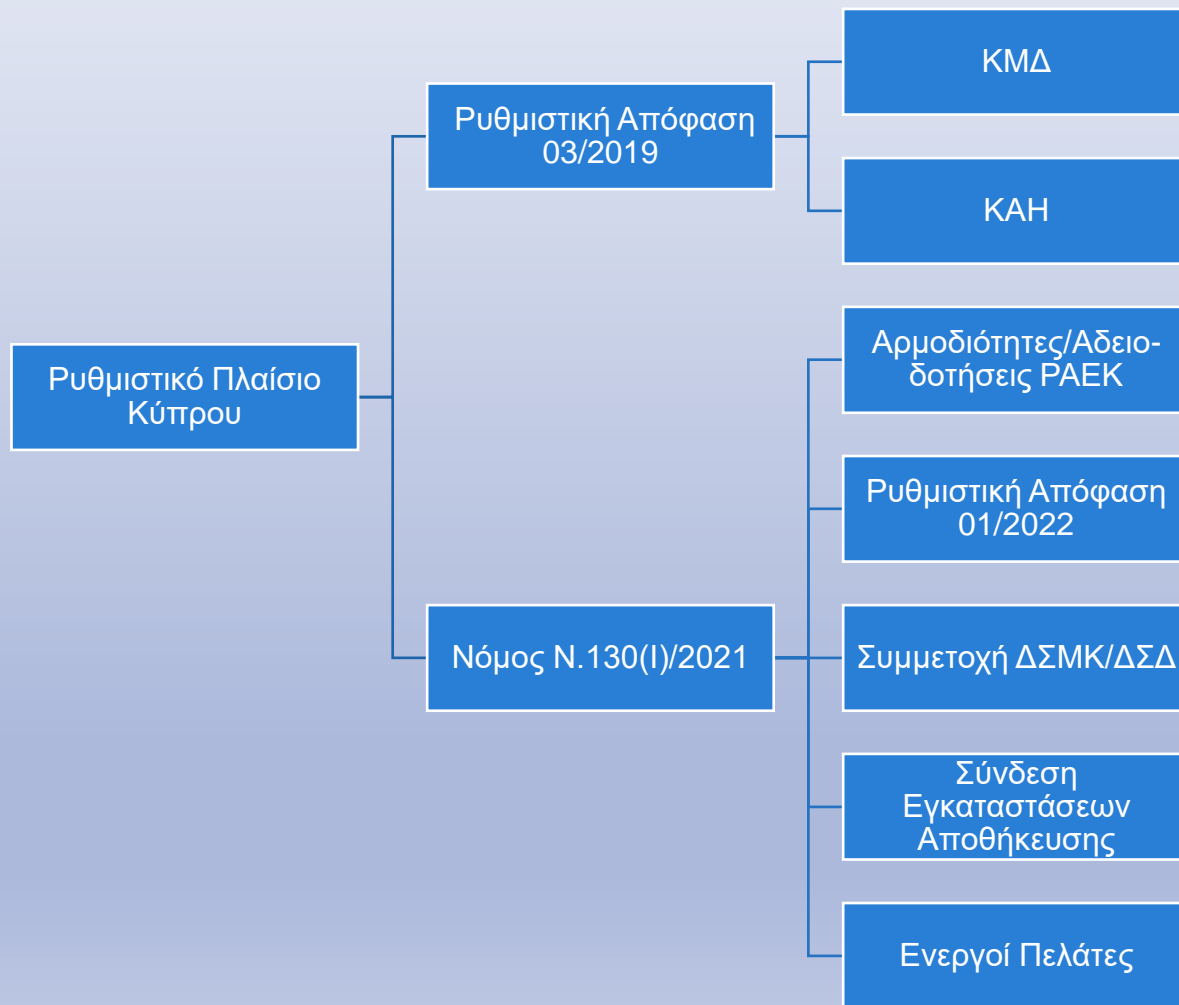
Ρυθμιστικό Πλαίσιο Κύπρου

Ρυθμιστική Απόφαση 03/2019

ΚΜΔ

ΚΑΗ

Νόμος Ν.130(Ι)/2021

Αρμοδιότητες/Αδειοδοτήσεις ΡΑΕΚ

Ρυθμιστική Απόφαση 01/2022

Συμμετοχή ΔΣΜΚ/ΔΣΔ

Σύνδεση Εγκαταστάσεων Αποθήκευσης

Ενεργοί Πελάτες